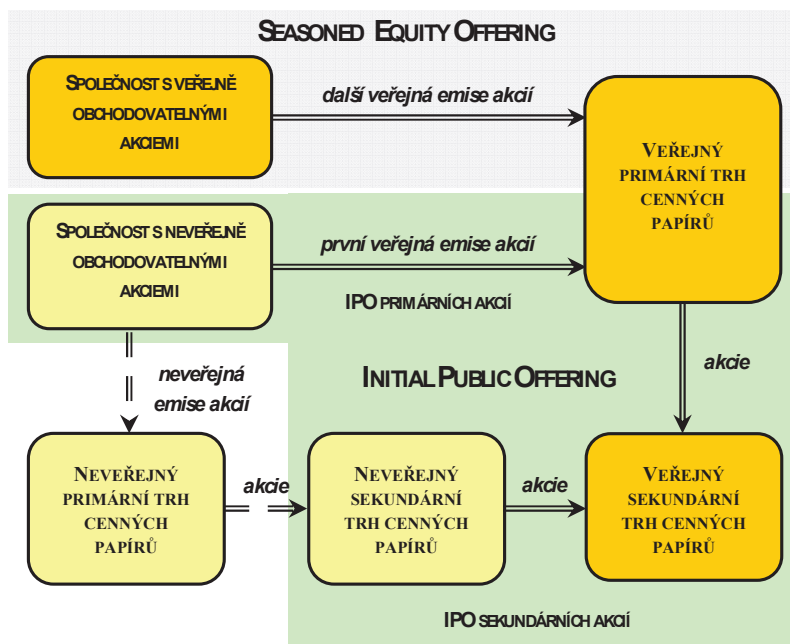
SEASONED EQUITY OFFERING

SPOLEČNOST S VEŘEJNĚ OBCHODOVATELNÝMI AKCIEMI

další veřejná emise akcií

VEŘEJNÝ PRIMÁRNÍ TRH CENNÝCH PAPÍRŮ

SPOLEČNOST S NEVEŘEJNĚ OBCHODOVATELNÝMI AKCIEMI

první veřejná emise akcií

IPO PRIMÁRNÍCH AKCIÍ

neveřejná emise akcií

akcie

INITIAL PUBLIC OFFERING

NEVEŘEJNÝ PRIMÁRNÍ TRH CENNÝCH PAPÍRŮ

akcie

NEVEŘEJNÝ SEKUNDÁRNÍ TRH CENNÝCH PAPÍRŮ

akcie

VEŘEJNÝ SEKUNDÁRNÍ TRH CENNÝCH PAPÍRŮ

IPO SEKUNDÁRNÍCH AKCIÍ